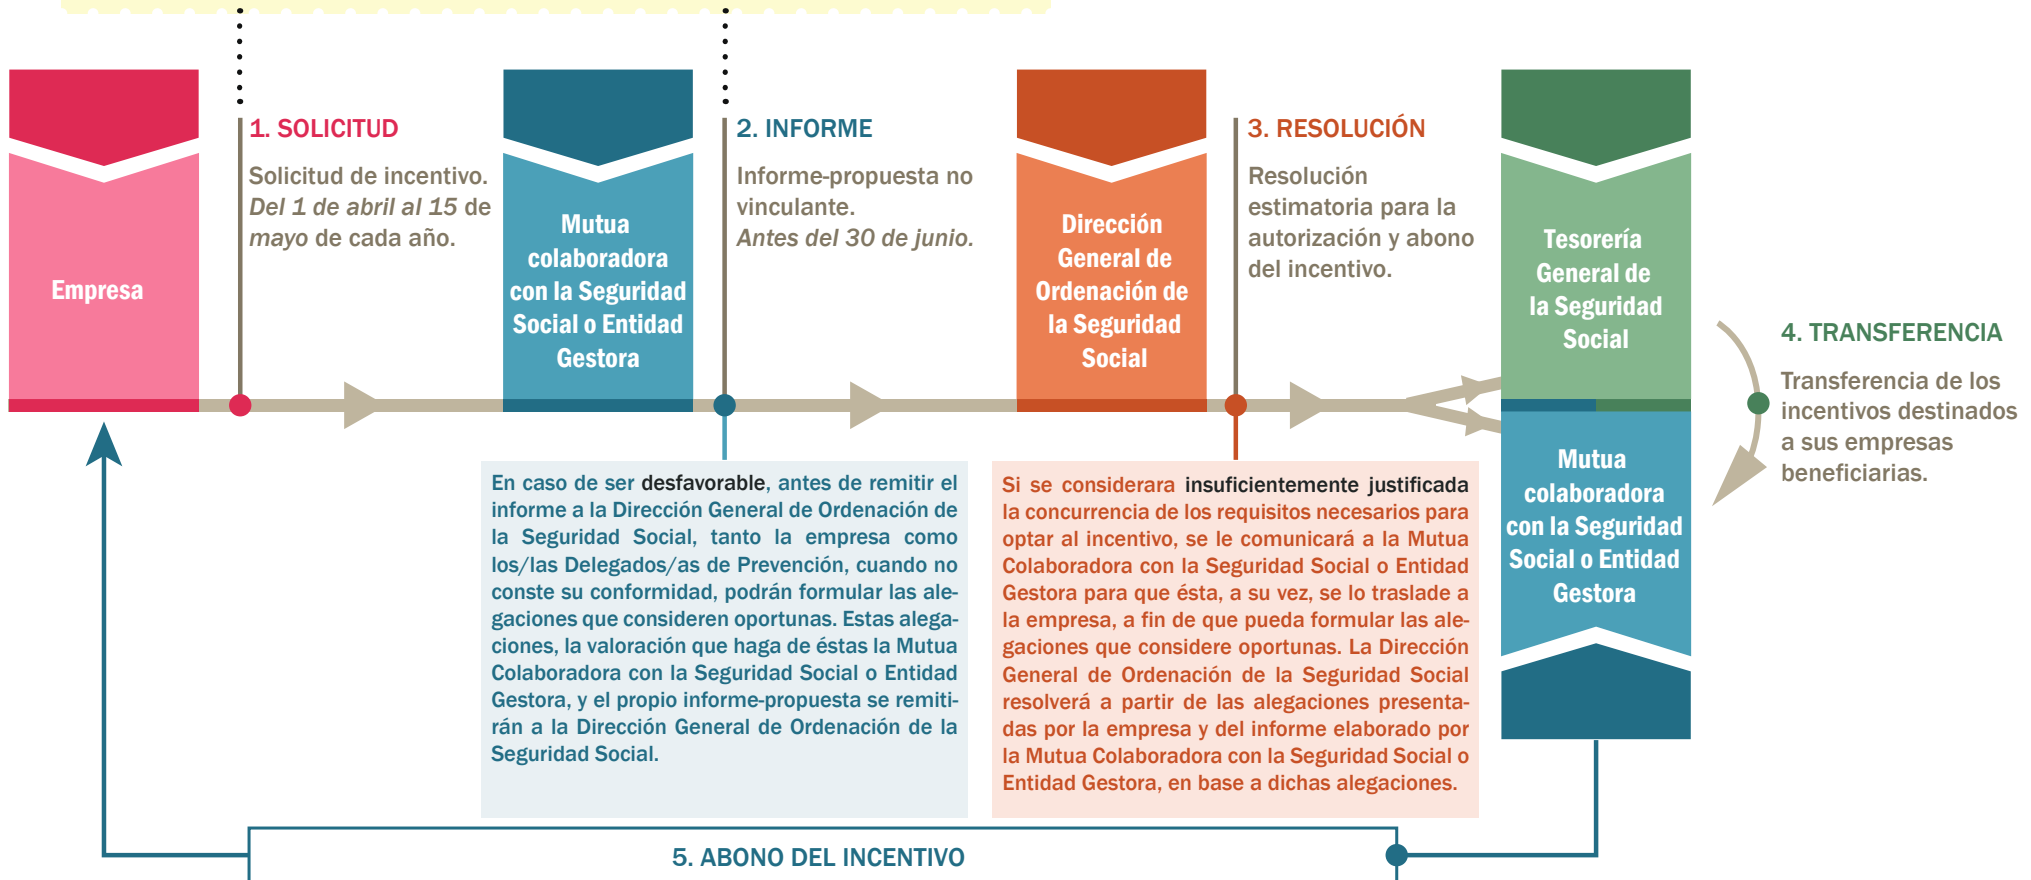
Empresa

1. SOLICITUD

Solicitud de incentivo. *Del 1 de abril al 15 de mayo* de cada año.

Mutua colaboradora con la Seguridad Social o Entidad Gestora

2. INFORME

Informe-propuesta no vinculante. *Antes del 30 de junio.*

Dirección General de Ordenación de la Seguridad Social

3. RESOLUCIÓN

Resolución estimatoria para la autorización y abono del incentivo.

Tesorería General de la Seguridad Social

Mutua colaboradora con la Seguridad Social o Entidad Gestora

4. TRANSFERENCIA

Transferencia de los incentivos destinados a sus empresas beneficiarias.

En caso de ser desfavorable, antes de remitir el informe a la Dirección General de Ordenación de la Seguridad Social, tanto la empresa como los/las Delegados/as de Prevención, cuando no conste su conformidad, podrán formular las alegaciones que consideren oportunas. Estas alegaciones, la valoración que haga de éstas la Mutua Colaboradora con la Seguridad Social o Entidad Gestora, y el propio informe-propuesta se remitirán a la Dirección General de Ordenación de la Seguridad Social.

Si se considerara insuficientemente justificada la concurrencia de los requisitos necesarios para optar al incentivo, se le comunicará a la Mutua Colaboradora con la Seguridad Social o Entidad Gestora para que ésta, a su vez, se lo traslade a la empresa, a fin de que pueda formular las alegaciones que considere oportunas. La Dirección General de Ordenación de la Seguridad Social resolverá a partir de las alegaciones presentadas por la empresa y del informe elaborado por la Mutua Colaboradora con la Seguridad Social o Entidad Gestora, en base a dichas alegaciones.

5. ABONO DEL INCENTIVO